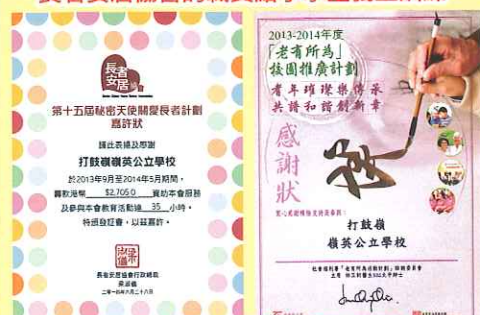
長者安居
第十五屆秘密天使關愛長者計劃
嘉許狀
謹此表揚及感謝
打鼓嶺嶺英公立學校
於2013年9月至2014年5月期間，
籌款港幣 $2,705.0 資助本會服務
及參與本會教育活動達 35 小時，
特頒發狀書，以茲嘉許。
長者安居協會行政總裁
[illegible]
二零一四年六月二十八日

2013-2014年度
「老有所為」
校園推廣計劃
耆年積聚樂傳承
共譜和諧創新章
感謝狀
打鼓嶺
嶺英公立學校
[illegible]